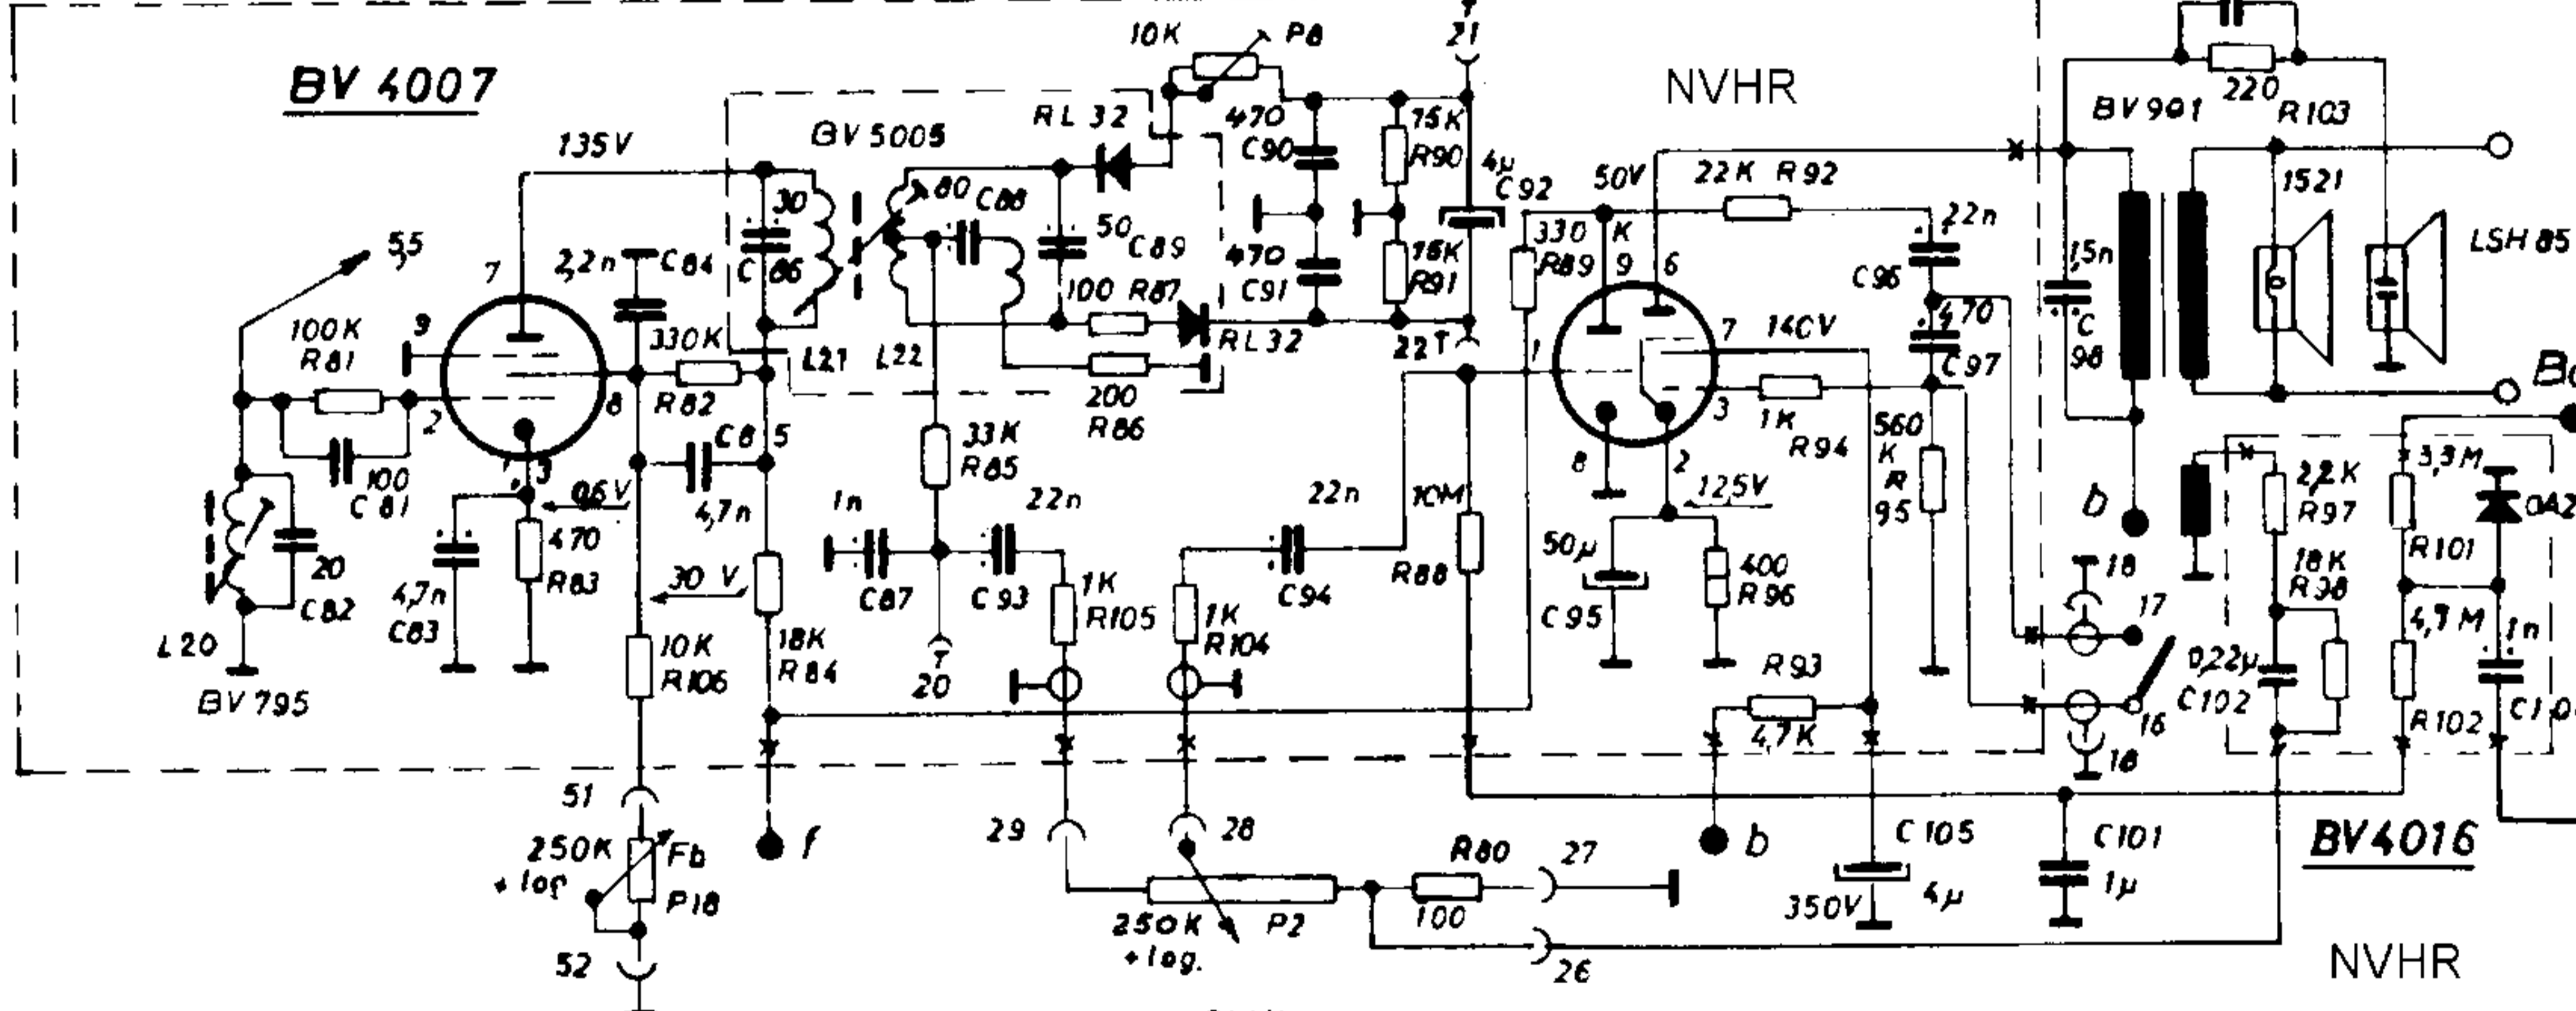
BV 4007
135V
BV 5005
10K
P8
RL 32
21
NVHR
470
C90
15K
R90
4μ
C92
BV 901
220
R103
50V
22K R92
1521
LSH 85
55
100K
R81
9
7
2,2n
C84
30
C
86
80
C88
50
C89
470
C91
15K
R91
330
R89
K
9
6
22n
C 96
1,5n
C
98
100 R87
RL 32
22
1
7
140V
470
C97
330K
R82
L21
L22
8
2
200
R86
1K
R94
3
560
K
R
95
Bo
100
C 81
7,3
0,6V
C8
5
4,7n
33K
R85
1n
22n
22n
10M
8
2
125V
b
3,3M
2,2K
R97
OA2
20
C82
4,7n
C83
470
R83
30 V
C87
C 93
1K
R105
1K
R104
C94
R88
50μ
C 95
400
R96
18
17
R101
18K
R98
L20
BV 795
10K
R106
18K
R84
20
R93
0,22μ
C102
4,7 M
1n
16
4,7K
R102
C1 0
18
51
250K
Fb
+ log
P18
52
f
29
28
250K
+ log.
P2
R80
100
27
26
b
C 105
350V
4μ
C101
1μ
BV4016
NVHR